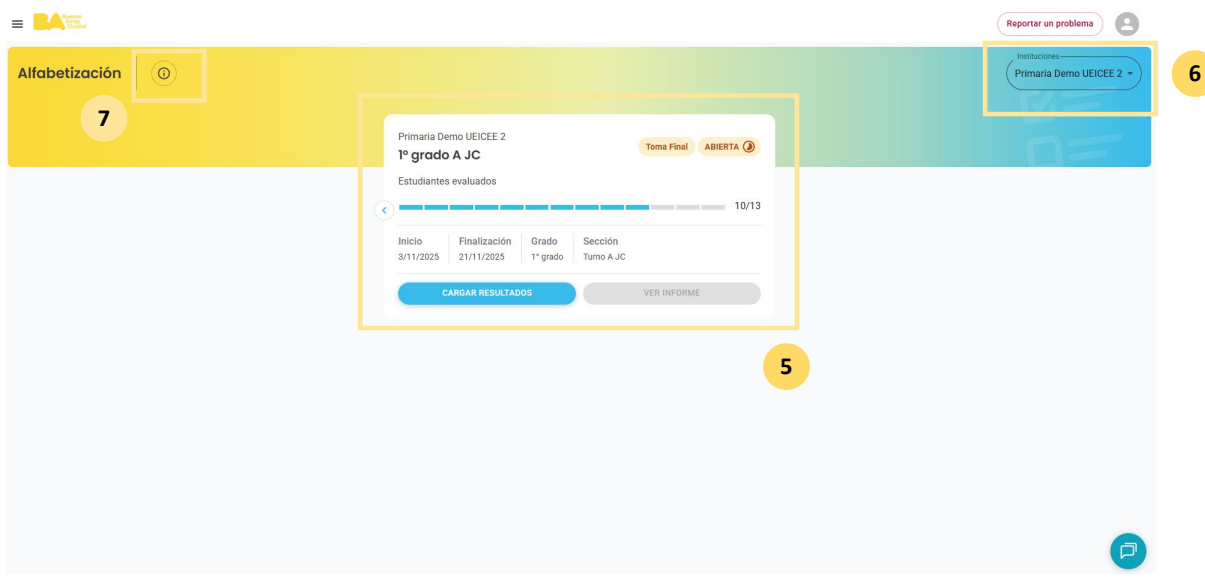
BA Buenos Aires Ciudad

Reportar un problema

Alfabetización

7

Instituciones
Primaria Demo UEICEE 2

6

Primaria Demo UEICEE 2
1º grado A JC

Toma Final ABIERTA

Estudiantes evaluados

10/13

| Inicio | Finalización | Grado | Sección |
|---|---|---|---|
| 3/11/2025 | 21/11/2025 | 1° grado | Turno A JC |

CARGAR RESULTADOS

VER INFORME

5